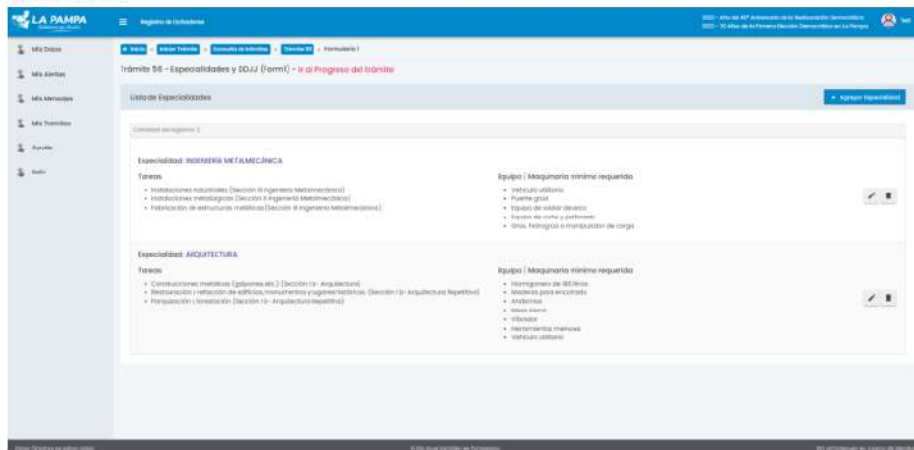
LA PAMPA

Registro de Contratistas

Mis Datos

Mis Alertas

Mis Mensajes

Mis Trámites

Ayuda

Salir

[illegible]

Inicio | Iniciar Trámite | Consulta de trámites | Trámite 56 | Formulario 1

Trámite 56 - Especialidades y DDJJ (Form1) - Ir al Progreso del trámite

Lista de Especialidades

+ Agregar Especialidad

Cantidad de registros: 2

Especialidad: INGENIERÍA METALMECÁNICA

Tareas

- Instalaciones industriales (Sección III Ingeniería Metalmecánica)
- Instalaciones metalúrgicas (Sección II Ingeniería Metalmecánica)
- Fabricación de estructuras metálicas (Sección III Ingeniería Metalmecánica)

Equipo / Maquinaria mínimo requerido

- Vehículo utilitario
- Puente grúa
- Equipo de soldar eléctrico
- Equipo de corte y perforado
- Grúa, hidrogrúa o manipulador de carga

Especialidad: ARQUITECTURA

Tareas

- Construcciones metálicas (galpones, etc.) (Sección I b- Arquitectura)
- Restauración y refacción de edificios, monumentos y lugares históricos (Sección I b- Arquitectura Repetitiva)
- Parquización y forestación (Sección I b- Arquitectura Repetitiva)

Equipo / Maquinaria mínimo requerido

- Hormigonera de 180 litros
- Maderas para encofrado
- Andamios
- Mesa sierra
- Vibrador
- Herramientas menores
- Vehículo utilitario

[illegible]